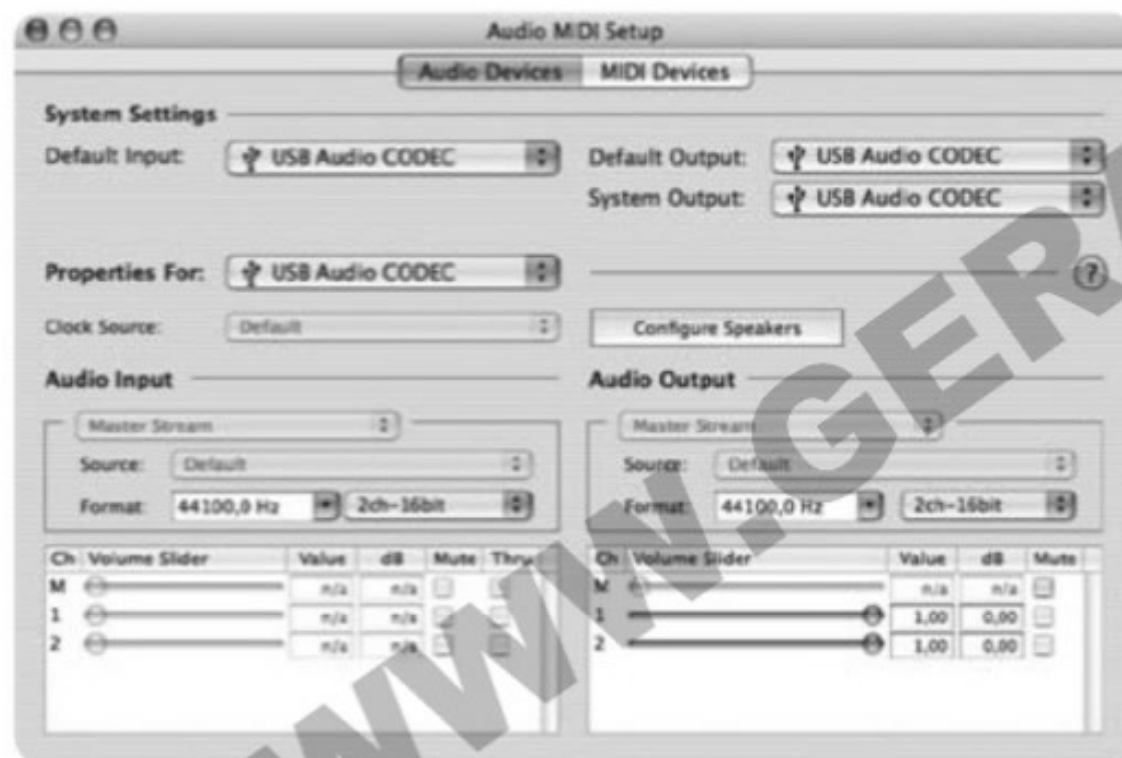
Audio MIDI Setup

Audio Devices MIDI Devices

System Settings

Default Input: USB Audio CODEC

Default Output: USB Audio CODEC

System Output: USB Audio CODEC

Properties For: USB Audio CODEC

?

Clock Source: Default

Configure Speakers

Audio Input

Master Stream

Source: Default

Format: 44100,0 Hz 2ch-16bit

| Ch | Volume Slider | Value | dB | Mute | Thru |
|---|---|---|---|---|---|
| M | | n/a | n/a | | |
| 1 | | n/a | n/a | | |
| 2 | | n/a | n/a | | |

Audio Output

Master Stream

Source: Default

Format: 44100,0 Hz 2ch-16bit

| Ch | Volume Slider | Value | dB | Mute |
|---|---|---|---|---|
| M | | n/a | n/a | |
| 1 | | 1,00 | 0,00 | |
| 2 | | 1,00 | 0,00 | |

WWW.GER